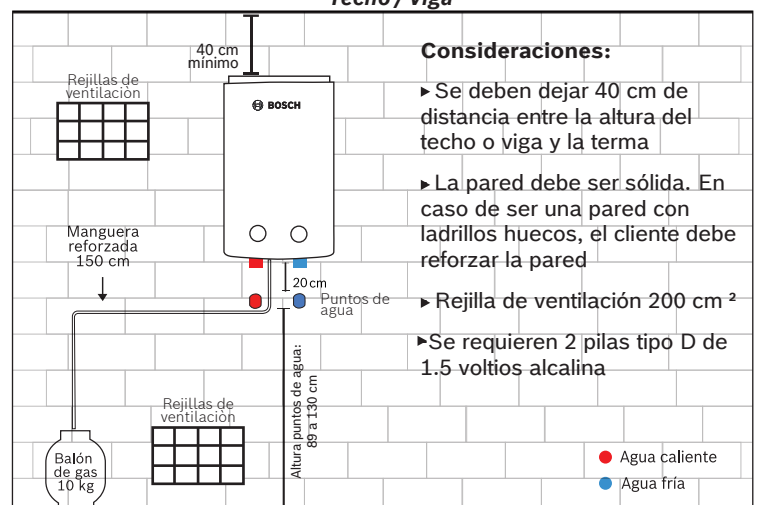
Techo / Viga

40 cm mínimo

Rejillas de ventilación

BOSCH

Manguera reforzada 150 cm

20cm

Puntos de agua

Altura puntos de agua: 89 a 130 cm

Rejillas de ventilación

Balón de gas 10 kg

Consideraciones:

▸Se deben dejar 40 cm de distancia entre la altura del techo o viga y la terma

▸La pared debe ser sólida. En caso de ser una pared con ladrillos huecos, el cliente debe reforzar la pared

▸Rejilla de ventilación 200 cm ²

▸Se requieren 2 pilas tipo D de 1.5 voltios alcalina

Agua caliente

Agua fría